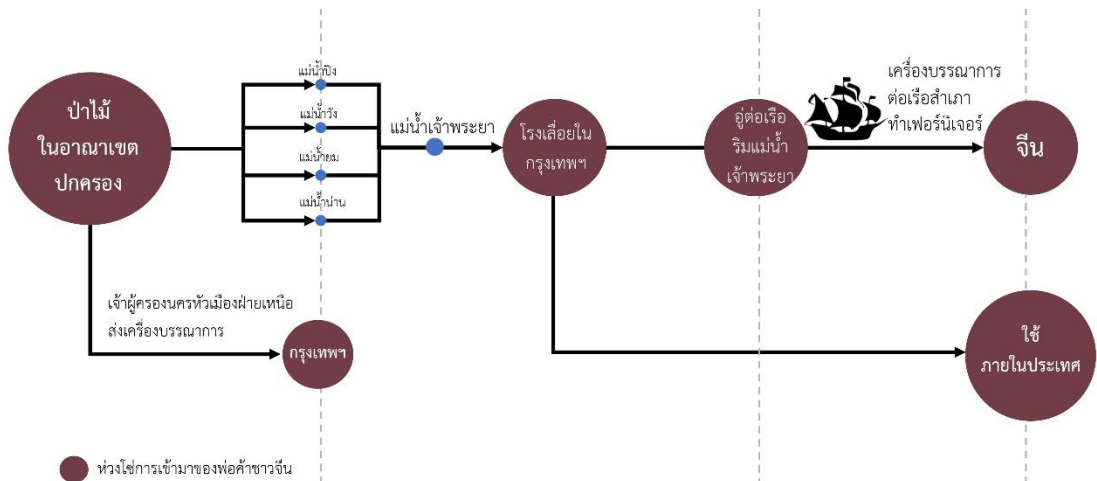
ป่าไม้ ในอาณาเขต ปกครอง

แม่น้ำปิง

แม่น้ำวัง

แม่น้ำยม

แม่น้ำน่าน

แม่น้ำเจ้าพระยา

โรงเลื่อยใน กรุงเทพฯ

อู่ต่อเรือ ริมแม่น้ำ เจ้าพระยา

เครื่องบรรณาการ ต่อเรือสำเภา ทำเฟอร์นิเจอร์

จีน

เจ้าผู้ครองนครหัวเมืองฝ่ายเหนือ ส่งเครื่องบรรณาการ

กรุงเทพฯ

ใช้ ภายในประเทศ

ห่วงโซ่การเข้ามาของพ่อค้าชาวจีน